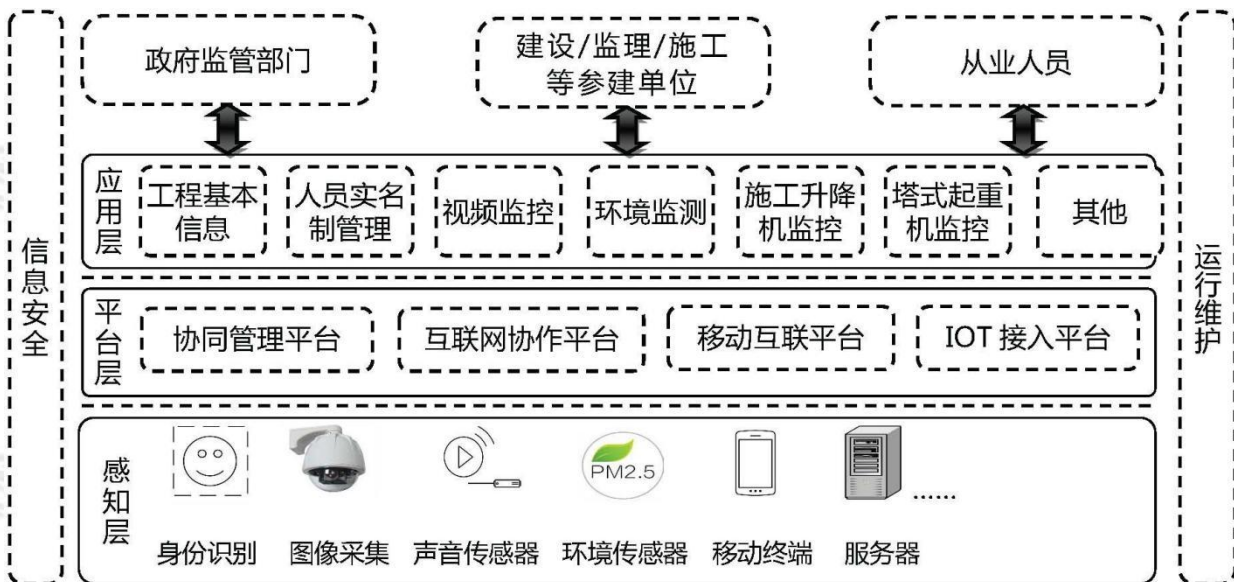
信息安全

政府监管部门

建设/监理/施工等参建单位

从业人员

应用层

工程基本信息

人员实名制管理

视频监控

环境监测

施工升降机监控

塔式起重机监控

其他

平台层

协同管理平台

互联网协作平台

移动互联平台

IOT 接入平台

感知层

PM2.5

......

身份识别

图像采集

声音传感器

环境传感器

移动终端

服务器

运行维护